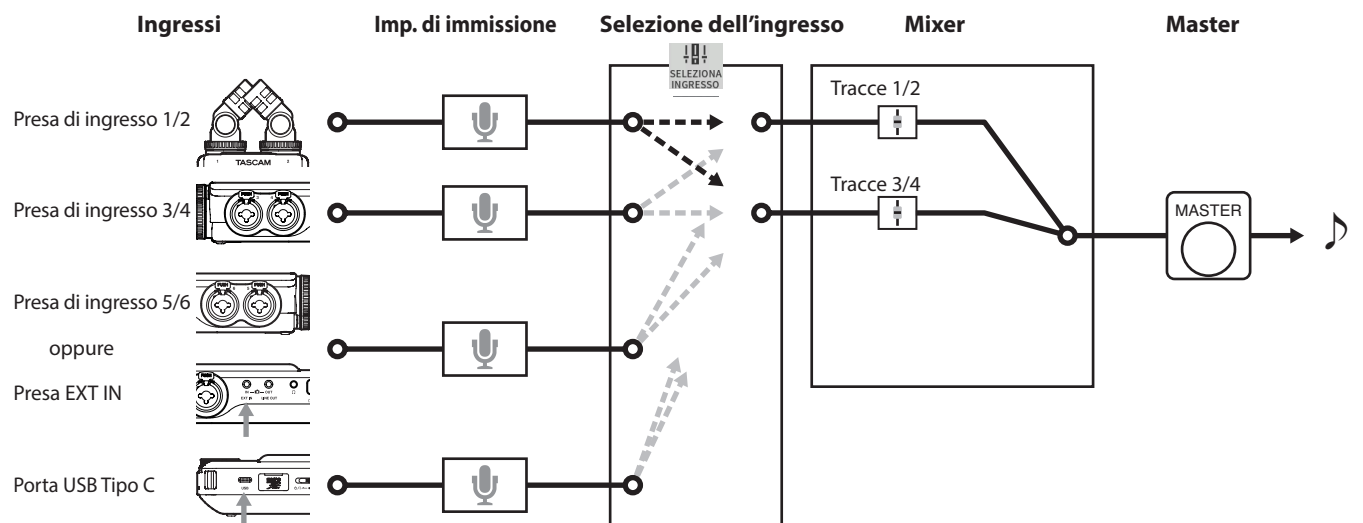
Ingressi

Imp. di immissione

Selezione dell'ingresso

Mixer

Master

SELEZIONA INGRESSO

Presa di ingresso 1/2

TASCAM

Presa di ingresso 3/4

Presa di ingresso 5/6

oppure

Presa EXT IN

Porta USB Tipo C

Tracce 1/2

Tracce 3/4

MASTER